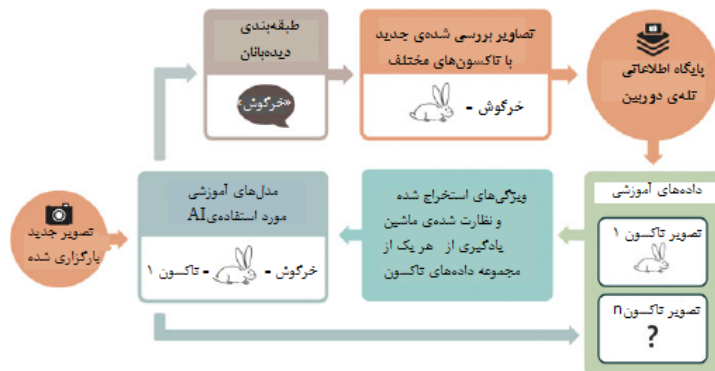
طبقه‌بندی دیده‌بانان

«خرگوش»

تصاویر بررسی شده‌ی جدید با تاکسون‌های مختلف

خرگوش -

پایگاه اطلاعاتی تله‌ی دوربین

تصویر جدید بارگزاری شده

مدل‌های آموزشی مورد استفاده‌ی AI

خرگوش - - تاکسون ۱

ویژگی‌های استخراج شده و نظارت شده‌ی ماشین یادگیری از هر یک از مجموعه داده‌های تاکسون

داده‌های آموزشی

تصویر تاکسون ۱

تصویر تاکسون n

?